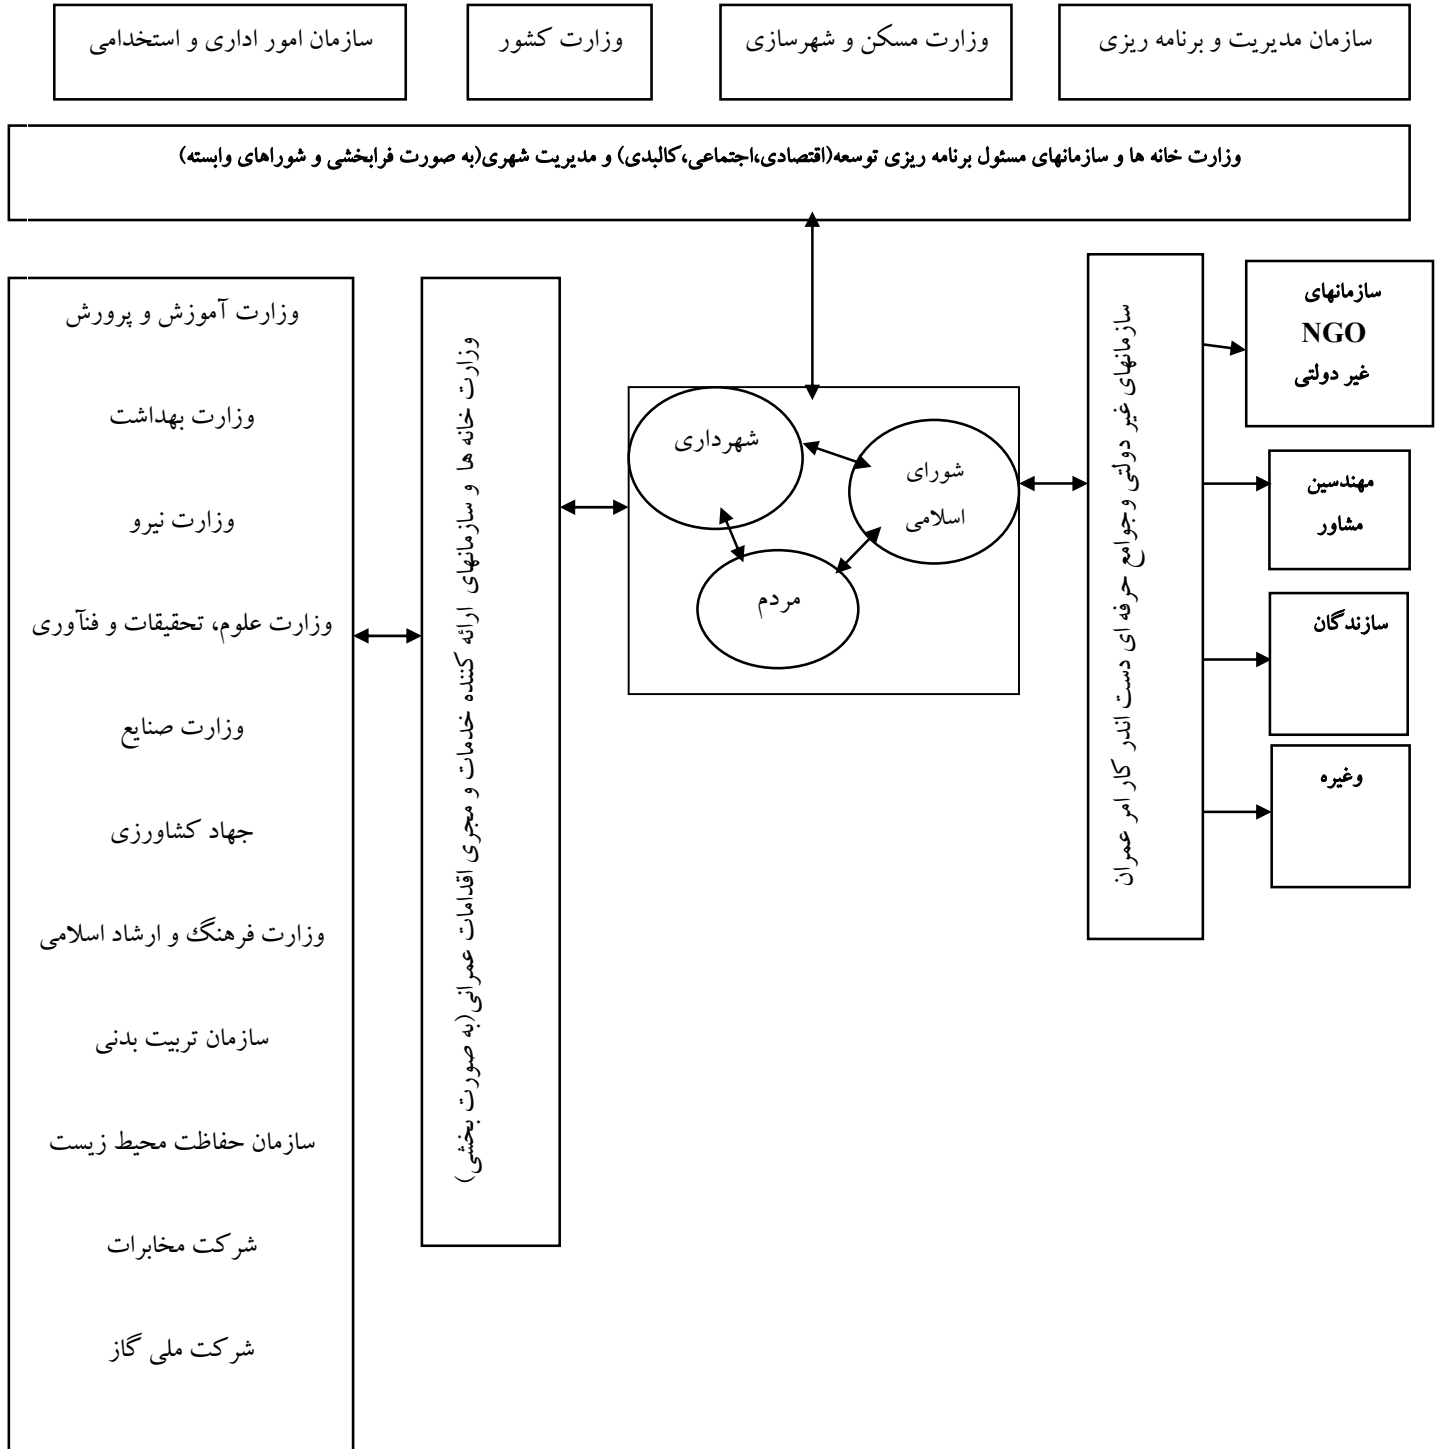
سازمان مدیریت و برنامه ریزی

وزارت مسکن و شهرسازی

وزارت کشور

سازمان امور اداری و استخدامی

وزارت خانه ها و سازمانهای مسئول برنامه ریزی توسعه(اقتصادی،اجتماعی،کالبدی) و مدیریت شهری(به صورت فرابخشی و شوراهای وابسته)

سازمانهای
NGO
غیر دولتی

مهندسین
مشاور

سازندگان

وغیره

سازمانهای غیر دولتی وجوامع حرفه ای دست اندر کار امر عمران

شورای
اسلامی

شهرداری

مردم

وزارت خانه ها و سازمانهای ارائه کننده خدمات و مجری اقدامات عمرانی(به صورت بخشی)

وزارت آموزش و پرورش

وزارت بهداشت

وزارت نیرو

وزارت علوم، تحقیقات و فنآوری

وزارت صنایع

جهاد کشاورزی

وزارت فرهنگ و ارشاد اسلامی

سازمان تربیت بدنی

سازمان حفاظت محیط زیست

شرکت مخابرات

شرکت ملی گاز